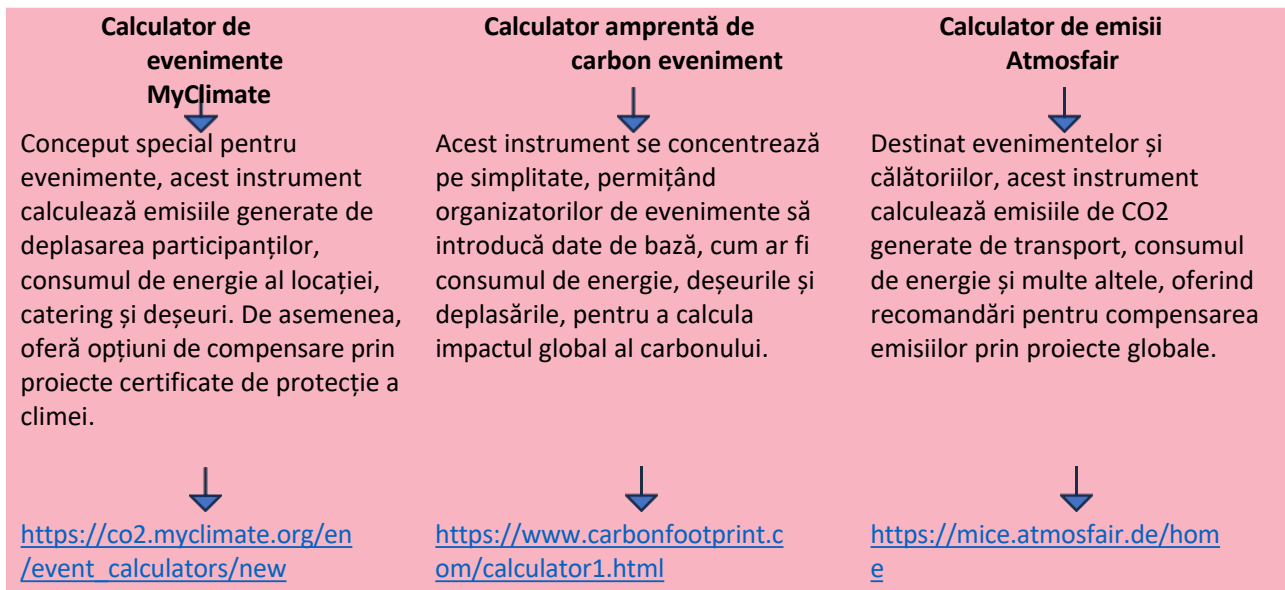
**Calculator de evenimente MyClimate**

Conceput special pentru evenimente, acest instrument calculează emisiile generate de deplasarea participanților, consumul de energie al locației, catering și deșeuri. De asemenea, oferă opțiuni de compensare prin proiecte certificate de protecție a climei.

https://co2.myclimate.org/en/event_calculators/new

**Calculator amprentă de carbon eveniment**

Acest instrument se concentrează pe simplitate, permițând organizatorilor de evenimente să introducă date de bază, cum ar fi consumul de energie, deșeurile și deplasările, pentru a calcula impactul global al carbonului.

https://www.carbonfootprint.com/calculator1.html

**Calculator de emisii Atmosfair**

Destinat evenimentelor și călătoriilor, acest instrument calculează emisiile de CO2 generate de transport, consumul de energie și multe altele, oferind recomandări pentru compensarea emisiilor prin proiecte globale.

https://mice.atmosfair.de/home